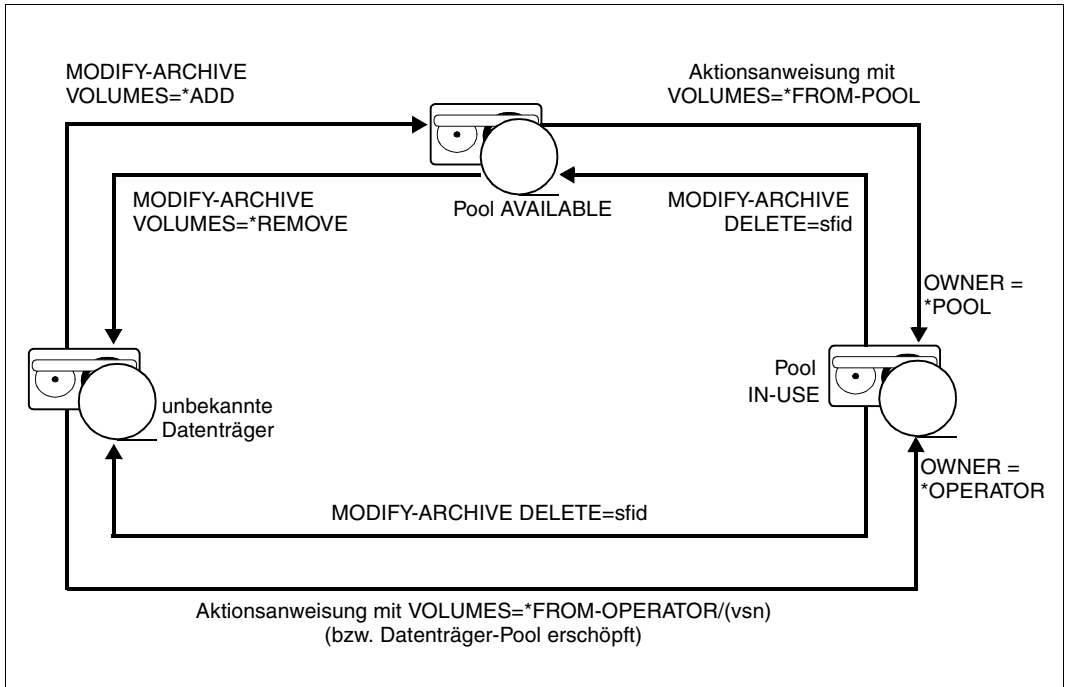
MODIFY-ARCHIVE
VOLUMES=*ADD

Aktionsanweisung mit
VOLUMES=*FROM-POOL

MODIFY-ARCHIVE
VOLUMES=*REMOVE

Pool AVAILABLE

MODIFY-ARCHIVE
DELETE=sfid

OWNER =
*POOL

Pool
IN-USE

unbekannte
Datenträger

OWNER =
*OPERATOR

MODIFY-ARCHIVE DELETE=sfid

Aktionsanweisung mit VOLUMES=*FROM-OPERATOR/(vsn)
(bzw. Datenträger-Pool erschöpft)